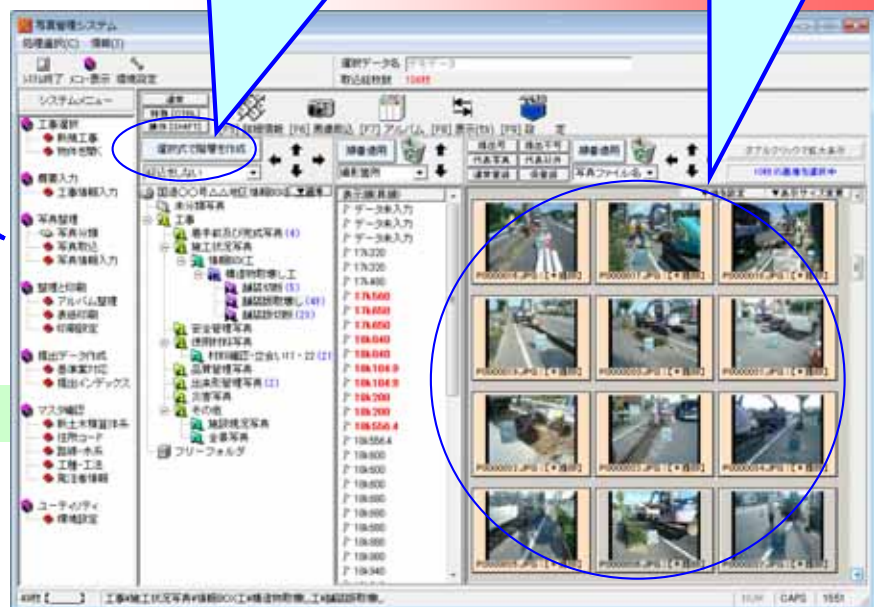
写真管理システム

処理選択(C)　情報(I)

システム終了　メニュー表示　環境設定

選択データ名 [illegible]
取込総枚数 10489

システムメニュー

工事選択
新規工事
物件を開く

標業入力
工事情報入力

写真整理
写真分類
写真取込
写真情報入力

整理と印刷
アルバム整理
表紙印刷
印刷設定

提出データ作成
基準案対応
提出インデックス

マスタ編集
新土木積算体系
住所コード
路線・水系
工種・工法
電注者情報

ユーティリティ
環境設定

選択式で階層を作成

[F6] 画像取込　[F7] アルバム　[F8] 表示(S)　[F9] 設定

順番適用

分類しない

国道○○号△△地区 情報BOX工
未分類写真
工事
着手前及び完成写真 (4)
施工状況写真
情報BOX工
構造物取壊し工
舗装切断 (5)
舗装版取壊し (46)
舗装版切断 (23)
安全管理写真
使用材料写真
材料確認・立会い (1・22 (2)
品質管理写真
出来形管理写真 (2)
災害写真
その他
舗装現況写真
全景写真
フリーフォルダ

データ未入力
データ未入力
データ未入力
17k320
17k320
17k400
17k560
17k650
17k650
18k040
18k040
18k104.9
18k104.9
18k200
18k200
18k556.4
18k556.4
18k600
18k600
18k600
18k680
18k680
18k680
18k680
18k940

順番適用

写真ファイル名

ダブルクリックで拡大表示

P0000001.JPG
P0000017.JPG
P0000018.JPG
P0000013.JPG
P0000020.JPG
P0000021.JPG
P0000022.JPG
P0000023.JPG
P0000024.JPG

工事¥施工状況写真¥情報BOX工¥構造物取壊し工¥舗装版取壊...

NUM　CAPS　1551